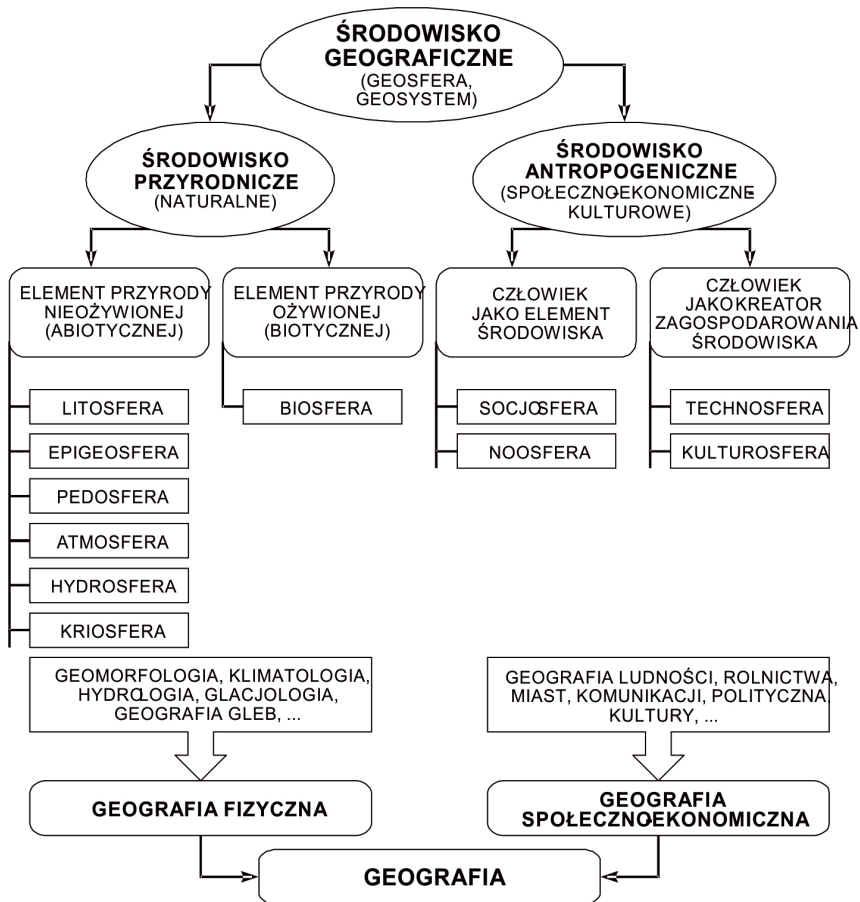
ŚRODOWISKO GEOGRAFICZNE
(GEOSFERA, GEOSYSTEM)

ŚRODOWISKO PRZYRODNICZE
(NATURALNE)

ŚRODOWISKO ANTROPOGENICZNE
(SPOŁECZNO-EKONOMICZNE KULTUROWE)

ELEMENT PRZYRODY NIEOŻYWIONEJ (ABIOTYCZNEJ)

ELEMENT PRZYRODY OŻYWIONEJ (BIOTYCZNEJ)

CZŁOWIEK JAKO ELEMENT ŚRODOWISKA

CZŁOWIEK JAKO KREATOR ZAGOSPODAROWANIA ŚRODOWISKA

LITOSFERA

EPIGEOSFERA

PEDOSFERA

ATMOSFERA

HYDROSFERA

KRIOSFERA

BIOSFERA

SOCJOSFERA

NOOSFERA

TECHNOSFERA

KULTUROSFERA

GEOMORFOLOGIA, KLIMATOLOGIA, HYDROLOGIA, GLACJOLOGIA, GEOGRAFIA GLEB, ...

GEOGRAFIA LUDNOŚCI, ROLNICTWA, MIAST, KOMUNIKACJI, POLITYCZNA, KULTURY, ...

GEOGRAFIA FIZYCZNA

GEOGRAFIA SPOŁECZNO-EKONOMICZNA

GEOGRAFIA